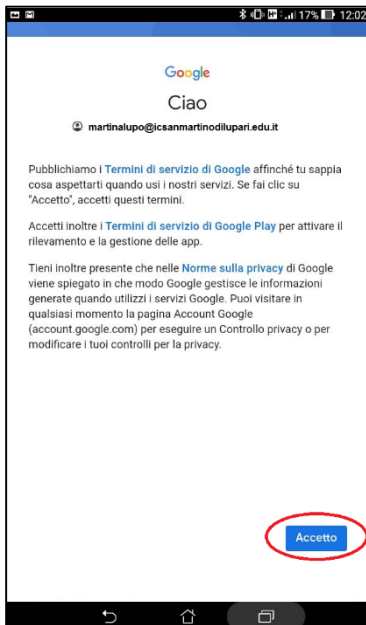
17% 12:02

Google

Ciao

martinalupo@icsanmartinodilupari.edu.it

Pubblichiamo i Termini di servizio di Google affinché tu sappia cosa aspettarti quando usi i nostri servizi. Se fai clic su "Accetto", accetti questi termini.

Accetti inoltre i Termini di servizio di Google Play per attivare il rilevamento e la gestione delle app.

Tieni inoltre presente che nelle Norme sulla privacy di Google viene spiegato in che modo Google gestisce le informazioni generate quando utilizzi i servizi Google. Puoi visitare in qualsiasi momento la pagina Account Google (account.google.com) per eseguire un Controllo privacy o per modificare i tuoi controlli per la privacy.

Accetto